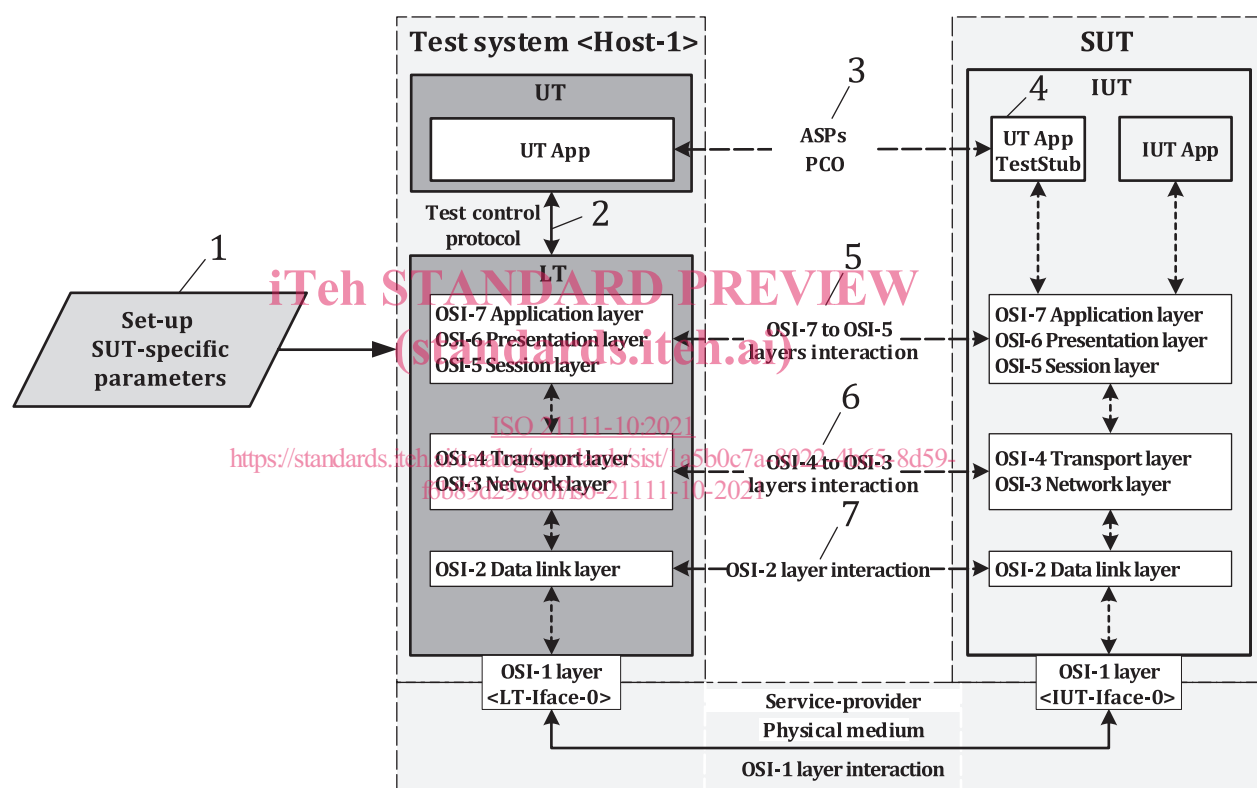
Test system <Host-1>

SUT

UT

UT App

3

ASPs
PCO

4

IUT

UT App
TestStub

IUT App

Test control protocol

2

1

Set-up SUT-specific parameters

LT

iTeh STANDARD PREVIEW
(standards.iteh.ai)

5

OSI-7 Application layer
OSI-6 Presentation layer
OSI-5 Session layer

OSI-7 to OSI-5 layers interaction

OSI-7 Application layer
OSI-6 Presentation layer
OSI-5 Session layer

ISO 21111-10:2021
https://standards.iteh.ai/catalog/standards/sist/1a5b0c7a-8022-4b65-8d59-f0089d29580f/iso-21111-10-2021

6

OSI-4 Transport layer
OSI-3 Network layer

OSI-4 to OSI-3 layers interaction

OSI-4 Transport layer
OSI-3 Network layer

7

OSI-2 Data link layer

OSI-2 layer interaction

OSI-2 Data link layer

OSI-1 layer
<LT-Iface-0>

OSI-1 layer
<IUT-Iface-0>

Service-provider
Physical medium

OSI-1 layer interaction